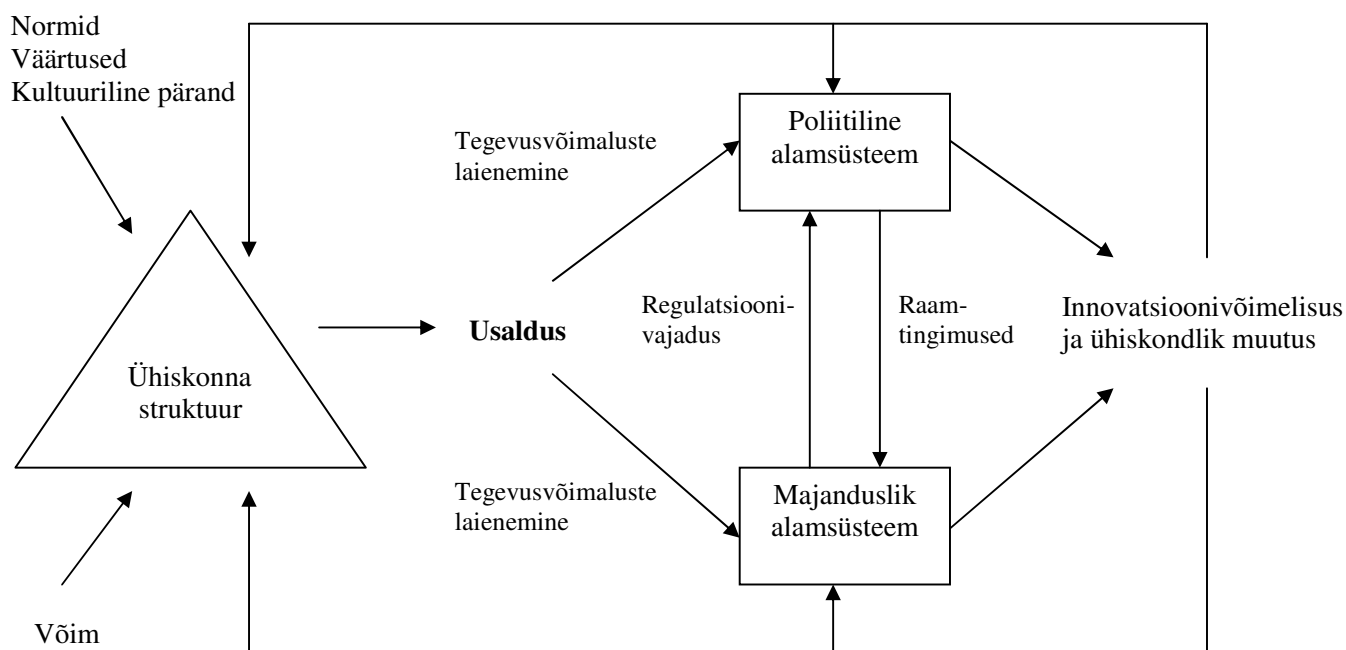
Normid
Väärtused
Kultuuriline pärand

Ühiskonna struktuur

Võim

Tegevusvõimaluste laienemine

Usaldus

Tegevusvõimaluste laienemine

Poliitiline alamsüsteem

Regulatsioonivajadus

Raamtingimused

Majanduslik alamsüsteem

Innovatsioonivõimelisus ja ühiskondlik muutus